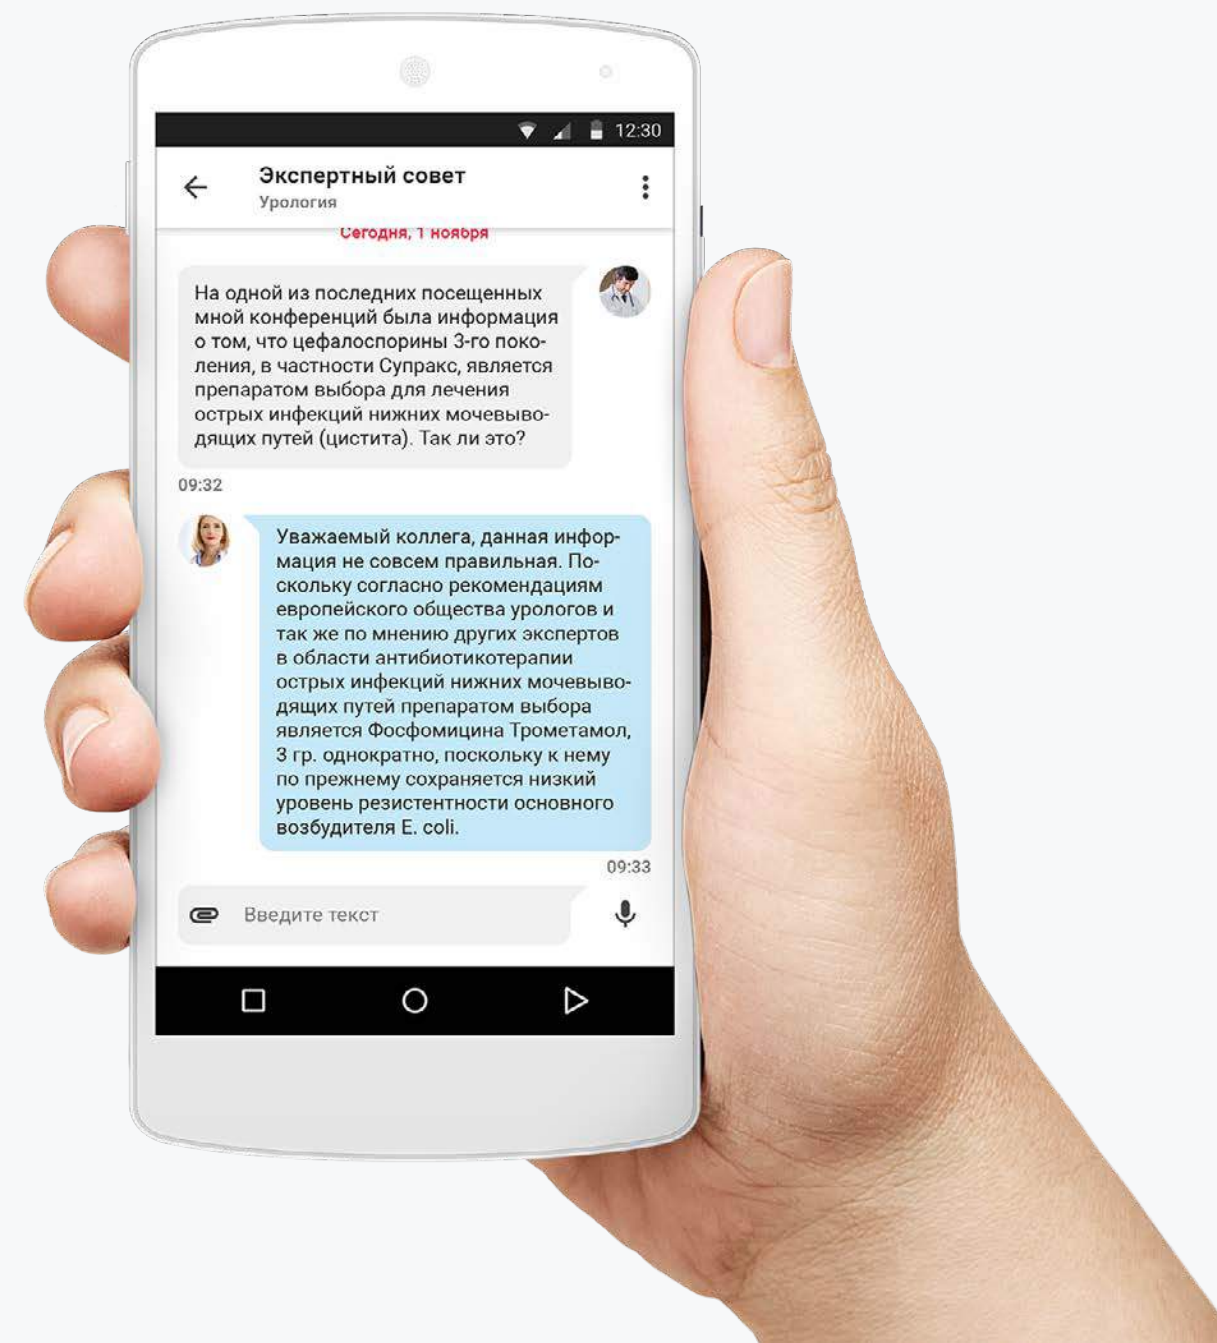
12:30

Экспертный совет
Урология

Сегодня, 1 ноября

На одной из последних посещенных мной конференций была информация о том, что цефалоспорины 3-го поколения, в частности Супракс, является препаратом выбора для лечения острых инфекций нижних мочевыводящих путей (цистита). Так ли это?

09:32

Уважаемый коллега, данная информация не совсем правильная. Поскольку согласно рекомендациям европейского общества урологов и так же по мнению других экспертов в области антибиотикотерапии острых инфекций нижних мочевыводящих путей препаратом выбора является Фосфомицина Трометамол, 3 гр. однократно, поскольку к нему по прежнему сохраняется низкий уровень резистентности основного возбудителя E. coli.

09:33

Введите текст